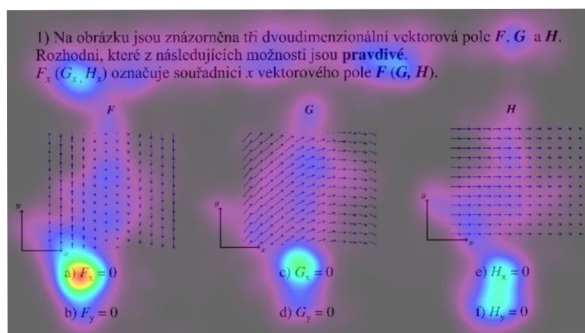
1) Na obrázku jsou znázorněna tři dvoudimenzionální vektorová pole $\boldsymbol{F}$, $\boldsymbol{G}$ a $\boldsymbol{H}$. Rozhodni, které z následujících možností jsou **pravdivé**.
$F_x$ ($G_x$, $H_x$) označuje souřadnici $x$ vektorového pole $\boldsymbol{F}$ ($\boldsymbol{G}$, $\boldsymbol{H}$).

$\boldsymbol{F}$

$\boldsymbol{G}$

$\boldsymbol{H}$

y

x

y

x

y

x

a) $F_x = 0$

c) $G_x = 0$

e) $H_x = 0$

b) $F_y = 0$

d) $G_y = 0$

f) $H_y = 0$